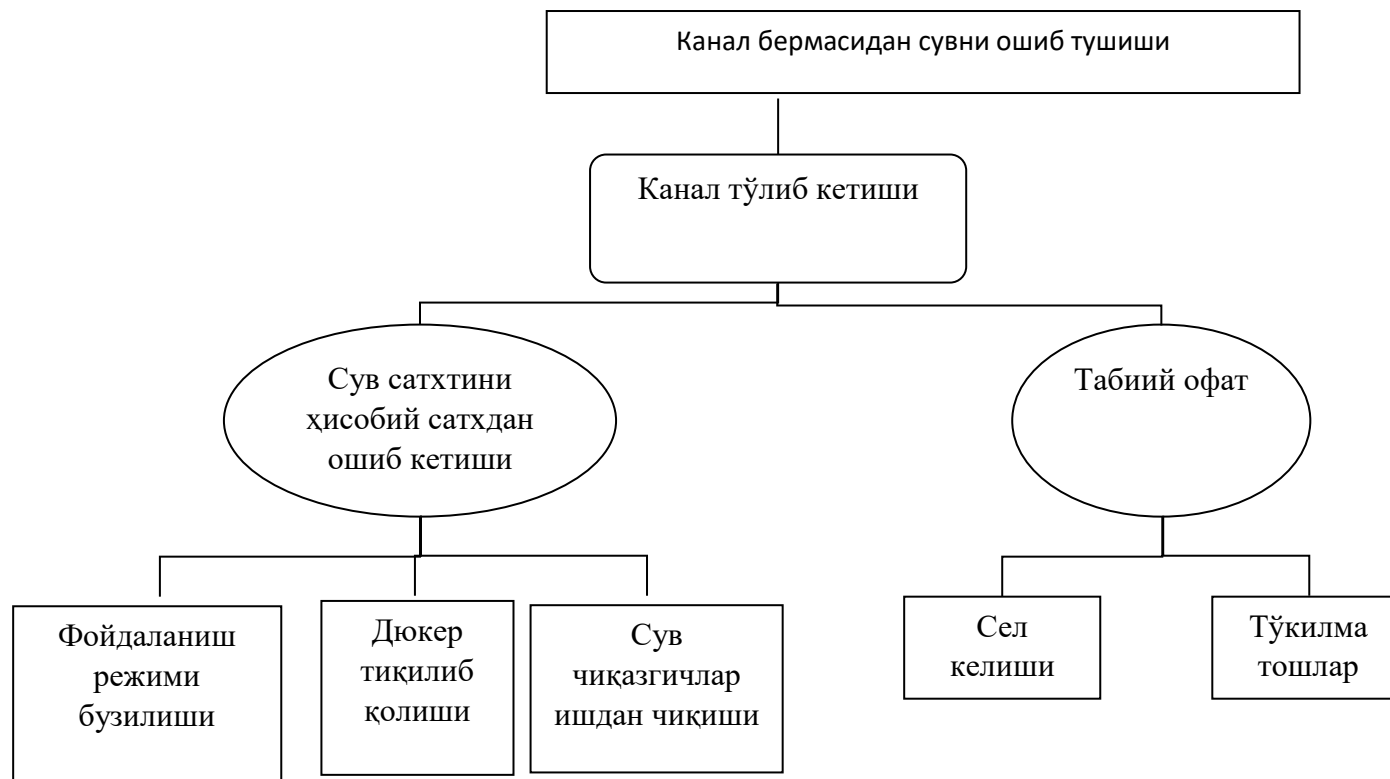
Канал бермасидан сувни ошиб тушиши

Канал тўлиб кетиши

Сув сатхтини ҳисобий сатхдан ошиб кетиши

Табиий офат

Фойдаланиш режими бузилиши

Дюкер тиқилиб қолиши

Сув чиқазгичлар ишдан чиқиши

Сел келиши

Тўкилма тошлар